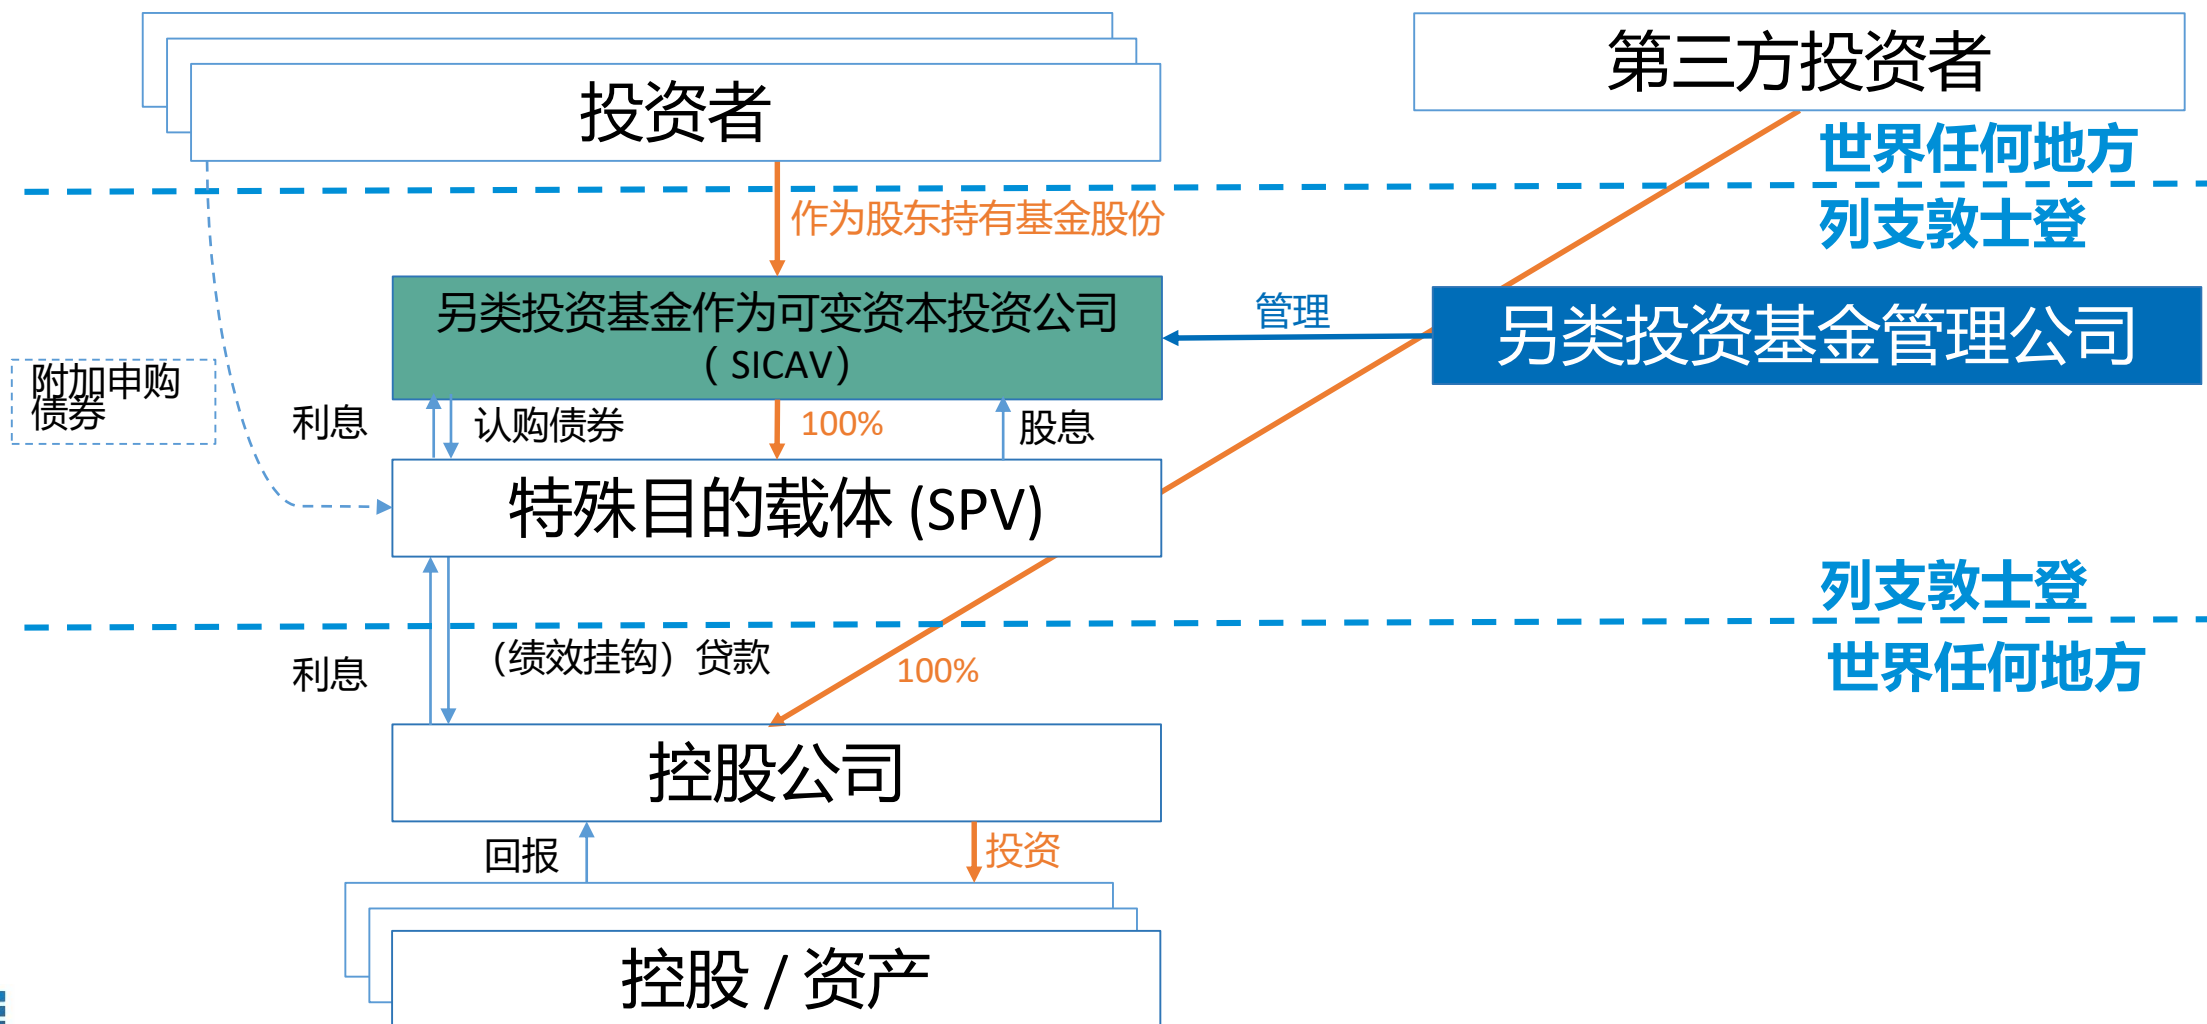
投资者

第三方投资者

世界任何地方

作为股东持有基金股份

列支敦士登

另类投资基金作为可变资本投资公司（SICAV）

管理

另类投资基金管理公司

附加申购债券

利息

认购债券

100%

股息

特殊目的载体 (SPV)

列支敦士登

世界任何地方

利息

（绩效挂钩）贷款

100%

控股公司

回报

投资

控股 / 资产